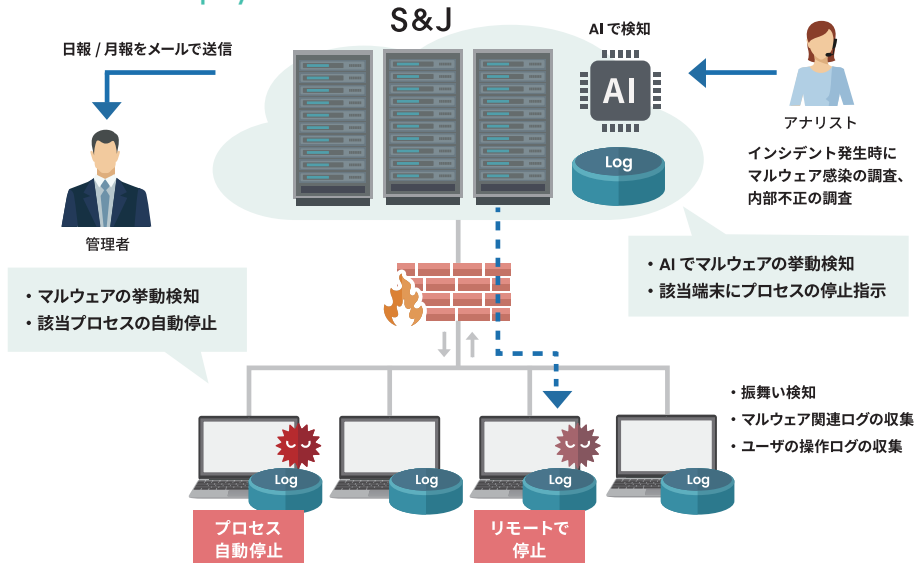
S&J

AI で検知

AI

Log

日報 / 月報をメールで送信

管理者

アナリスト

インシデント発生時に
マルウェア感染の調査、
内部不正の調査

・AI でマルウェアの挙動検知
・該当端末にプロセスの停止指示

・マルウェアの挙動検知
・該当プロセスの自動停止

・振舞い検知
・マルウェア関連ログの収集
・ユーザの操作ログの収集

Log

Log

Log

Log

プロセス
自動停止

リモートで
停止